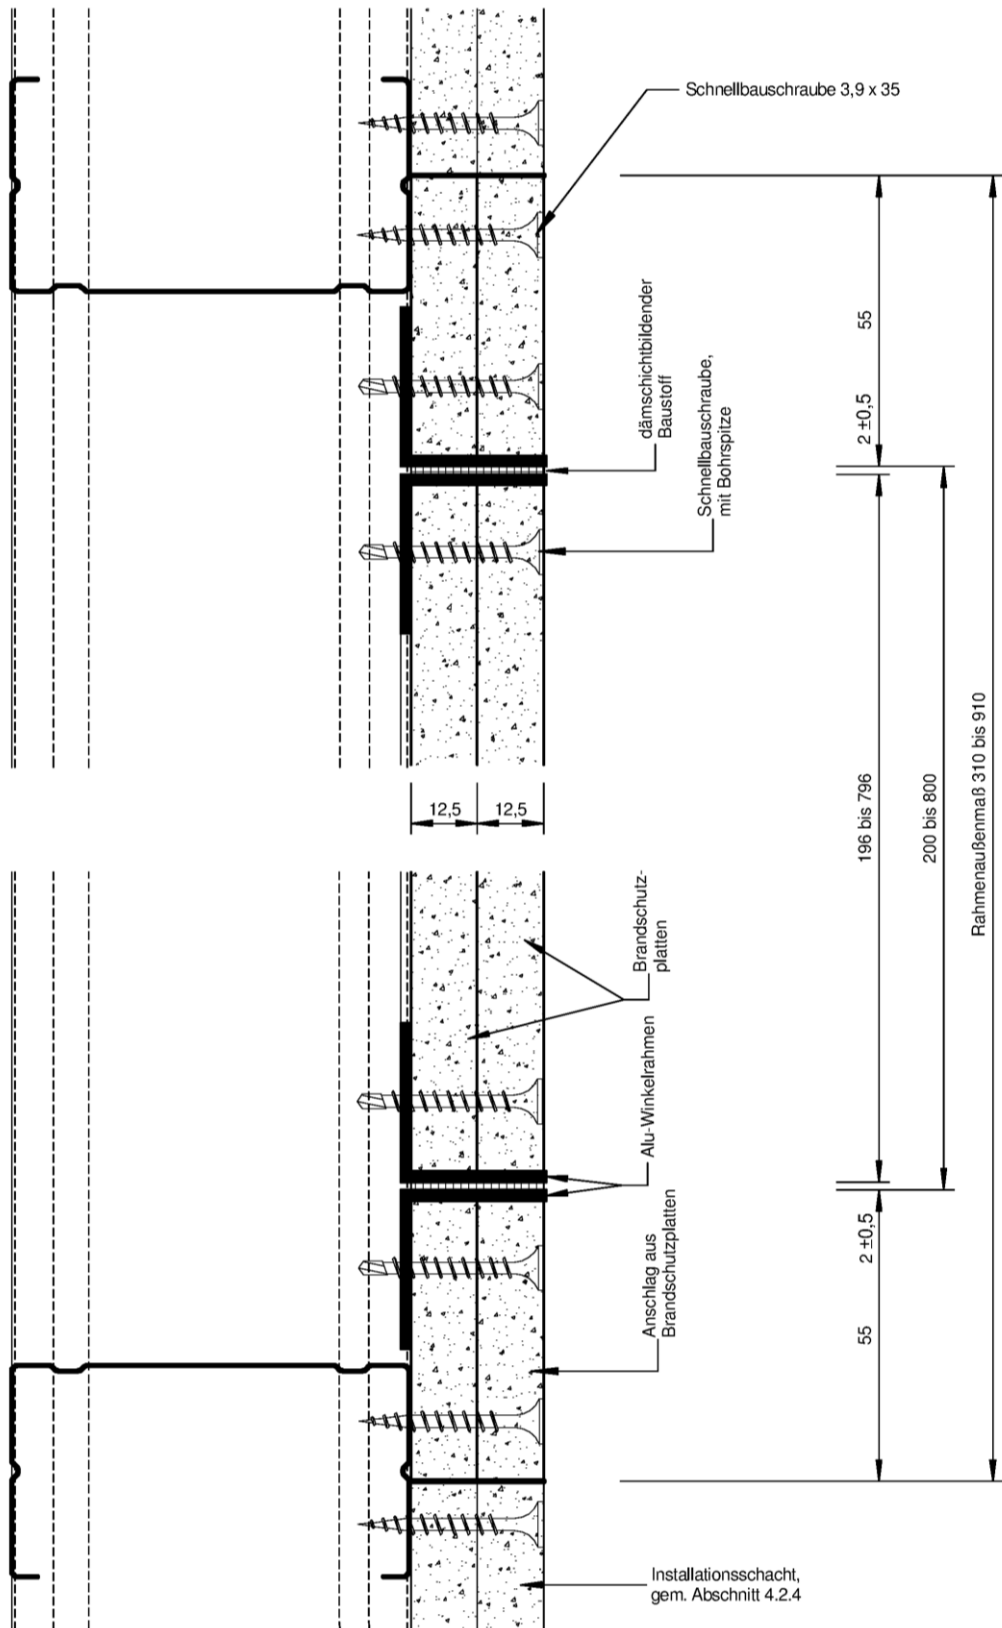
Schnellbauschraube 3,9 x 35

dämschichtbildender Baustoff

Schnellbauschraube, mit Bohrspitze

55

2 ±0,5

196 bis 796

200 bis 800

Rahmenaußenmaß 310 bis 910

12,5

12,5

Brandschutzplatten

Alu-Winkelrahmen

Anschlag aus Brandschutzplatten

2 ±0,5

55

Installationsschacht, gem. Abschnitt 4.2.4